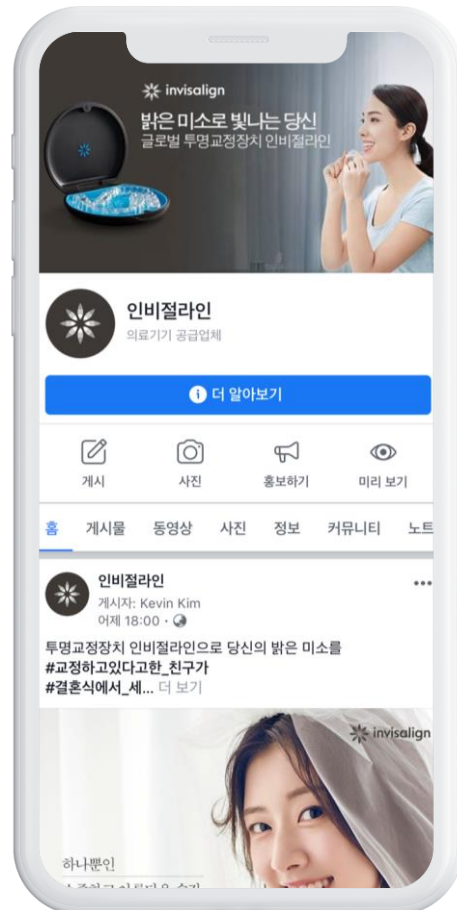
invisalign
밝은 미소로 빛나는 당신
글로벌 투명교정장치 인비절라인

인비절라인
의료기기 공급업체

더 알아보기

게시
사진
홍보하기
미리 보기

홈
게시물
동영상
사진
정보
커뮤니티
노트

인비절라인
게시자: Kevin Kim
어제 18:00 ·

투명교정장치 인비절라인으로 당신의 밝은 미소를
#교정하고있다고한_친구가
#결혼식에서_세... 더 보기

invisalign

하나뿐인
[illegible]